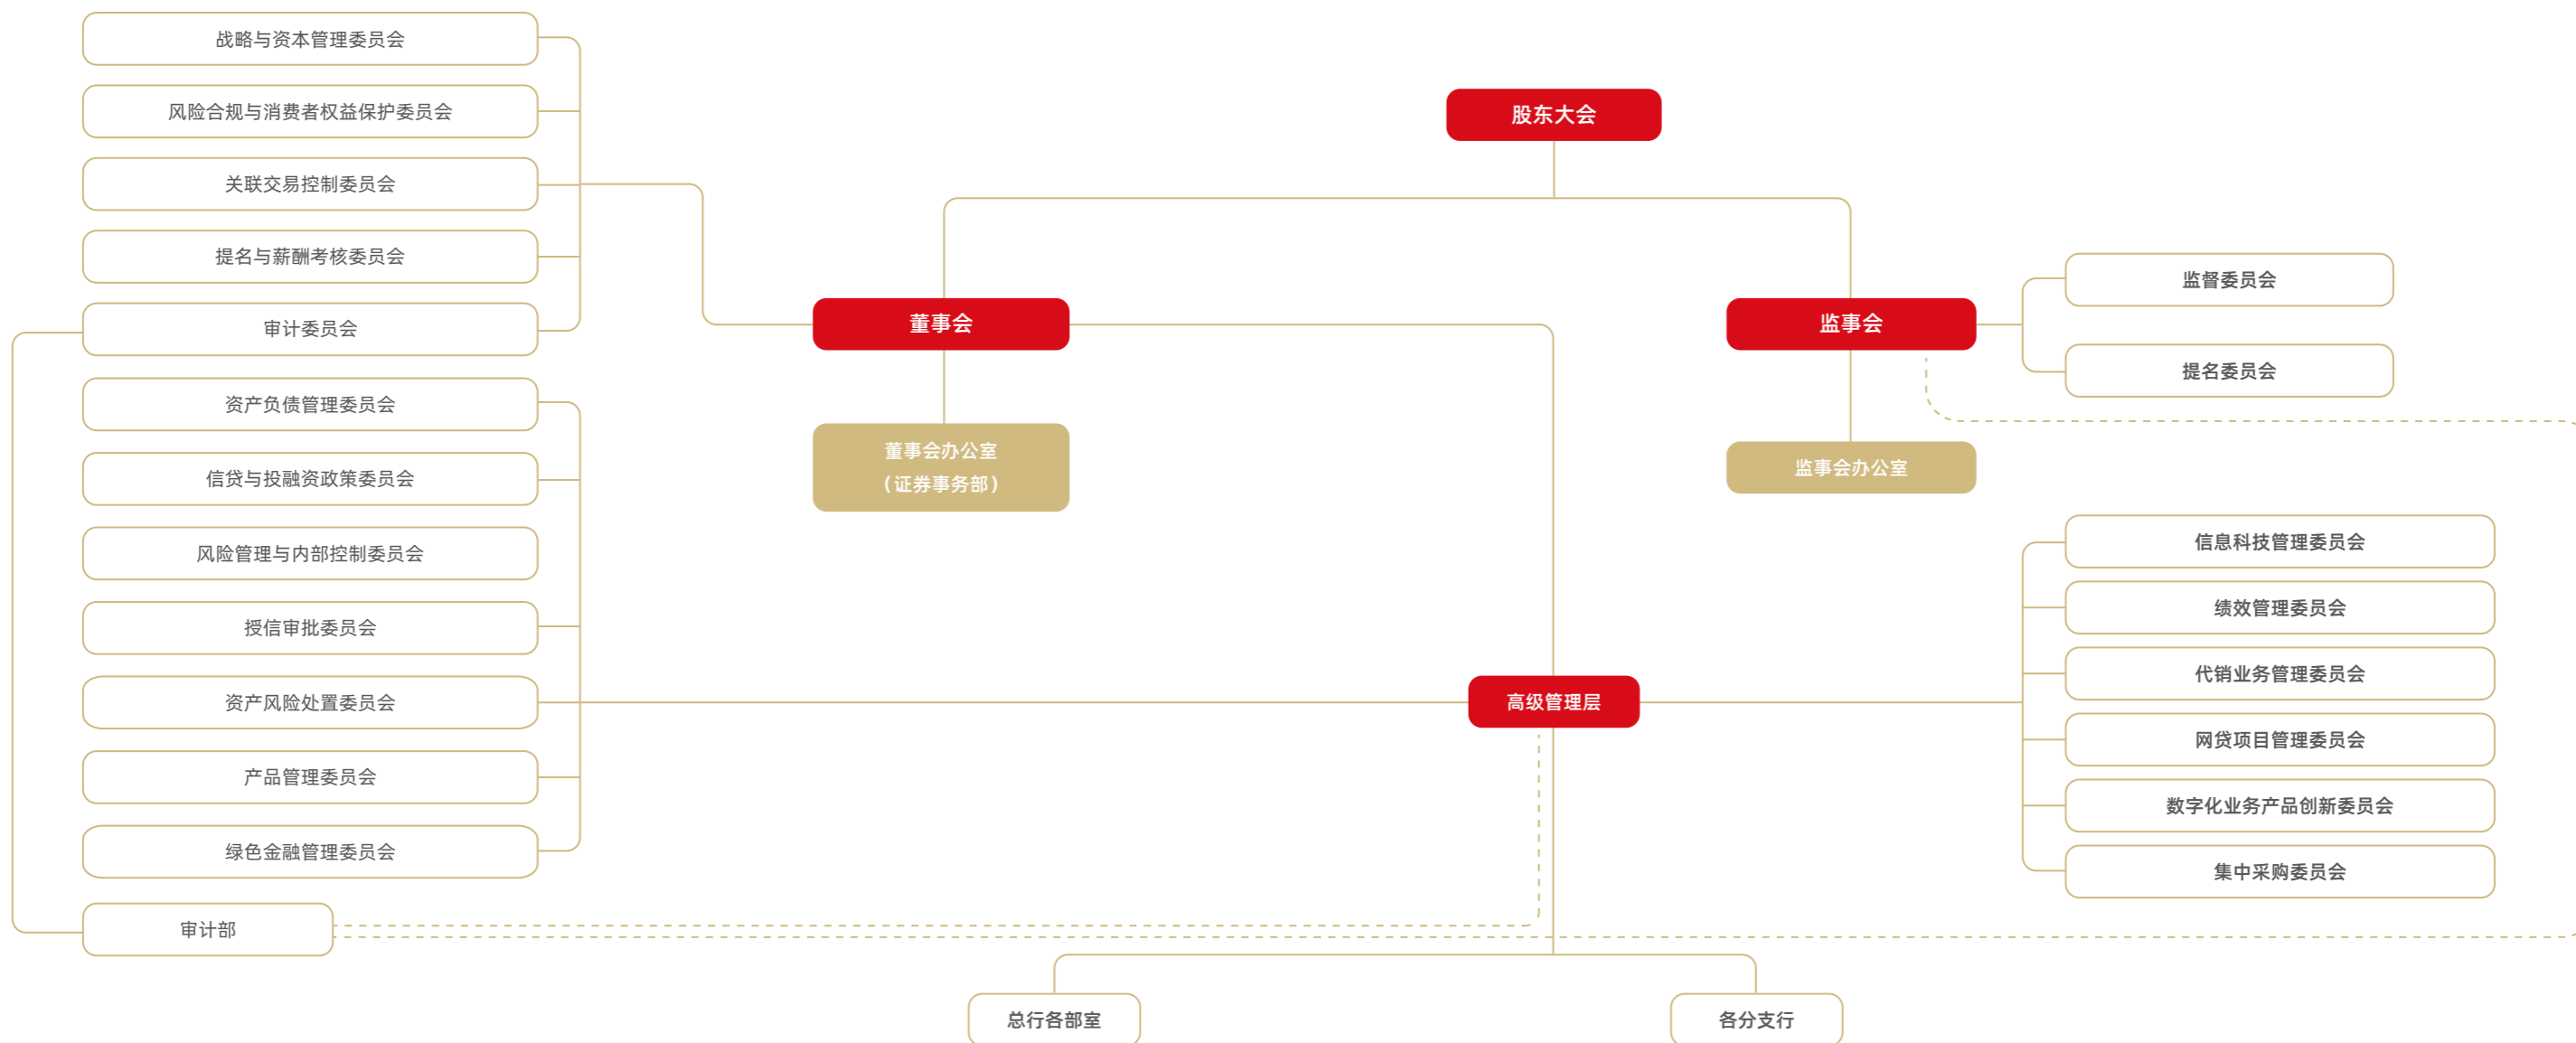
战略与资本管理委员会
风险合规与消费者权益保护委员会
关联交易控制委员会
提名与薪酬考核委员会
审计委员会
资产负债管理委员会
信贷与投融资政策委员会
风险管理与内部控制委员会
授信审批委员会
资产风险处置委员会
产品管理委员会
绿色金融管理委员会
审计部

股东大会
董事会
董事会办公室
（证券事务部）
监事会
监事会办公室
监督委员会
提名委员会

高级管理层
信息科技管理委员会
绩效管理委员会
代销业务管理委员会
网贷项目管理委员会
数字化业务产品创新委员会
集中采购委员会

总行各部室
各分支行